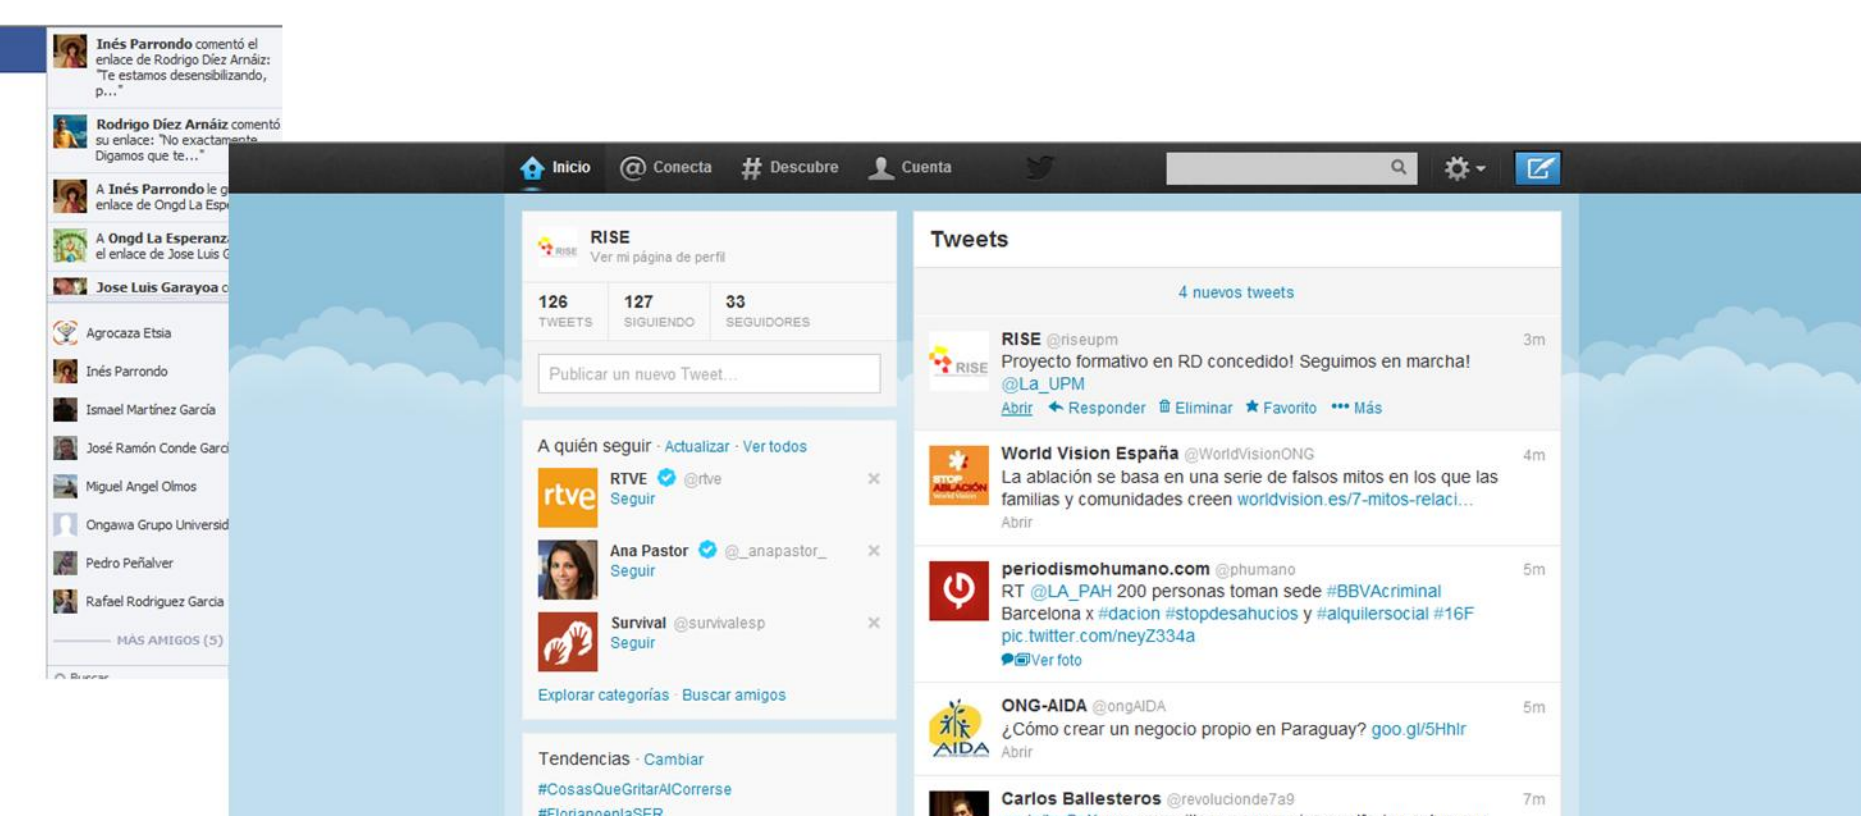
Inés Parrondo comentó el enlace de Rodrigo Díez Arnáiz: "Te estamos desensibilizando, p..."

Rodrigo Díez Arnáiz comentó su enlace: "No exactamente Digamos que te..."

A Inés Parrondo le g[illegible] enlace de Ongd La Esp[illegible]

A Ongd La Esperanz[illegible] el enlace de Jose Luis G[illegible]

Jose Luis Garayoa c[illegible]

Agrocaza Etsia

Inés Parrondo

Ismael Martínez García

José Ramón Conde Garc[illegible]

Miguel Angel Olmos

Ongawa Grupo Universid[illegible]

Pedro Peñalver

Rafael Rodriguez Garcia

MÁS AMIGOS (5)

Buscar

Inicio
Conecta
Descubre
Cuenta

RISE
Ver mi página de perfil

| 126 | 127 | 33 |
|---|---|---|
| TWEETS | SIGUIENDO | SEGUIDORES |

Publicar un nuevo Tweet...

A quién seguir · Actualizar · Ver todos

RTVE @rtve
Seguir

Ana Pastor @_anapastor_
Seguir

Survival @survivalesp
Seguir

Explorar categorías · Buscar amigos

Tendencias · Cambiar
#CosasQueGritarAlCorrerse
#FlorianoenlaSER

Tweets

4 nuevos tweets

RISE @riseupm 3m
Proyecto formativo en RD concedido! Seguimos en marcha! @La_UPM
Abrir Responder Eliminar Favorito Más

World Vision España @WorldVisionONG 4m
La ablación se basa en una serie de falsos mitos en los que las familias y comunidades creen worldvision.es/7-mitos-relaci...
Abrir

periodismohumano.com @phumano 5m
RT @LA_PAH 200 personas toman sede #BBVAcriminal Barcelona x #dacion #stopdesahucios y #alquilersocial #16F pic.twitter.com/neyZ334a
Ver foto

ONG-AIDA @ongAIDA 5m
¿Cómo crear un negocio propio en Paraguay? goo.gl/5Hhlr
Abrir

Carlos Ballesteros @revolucionde7a9 7m